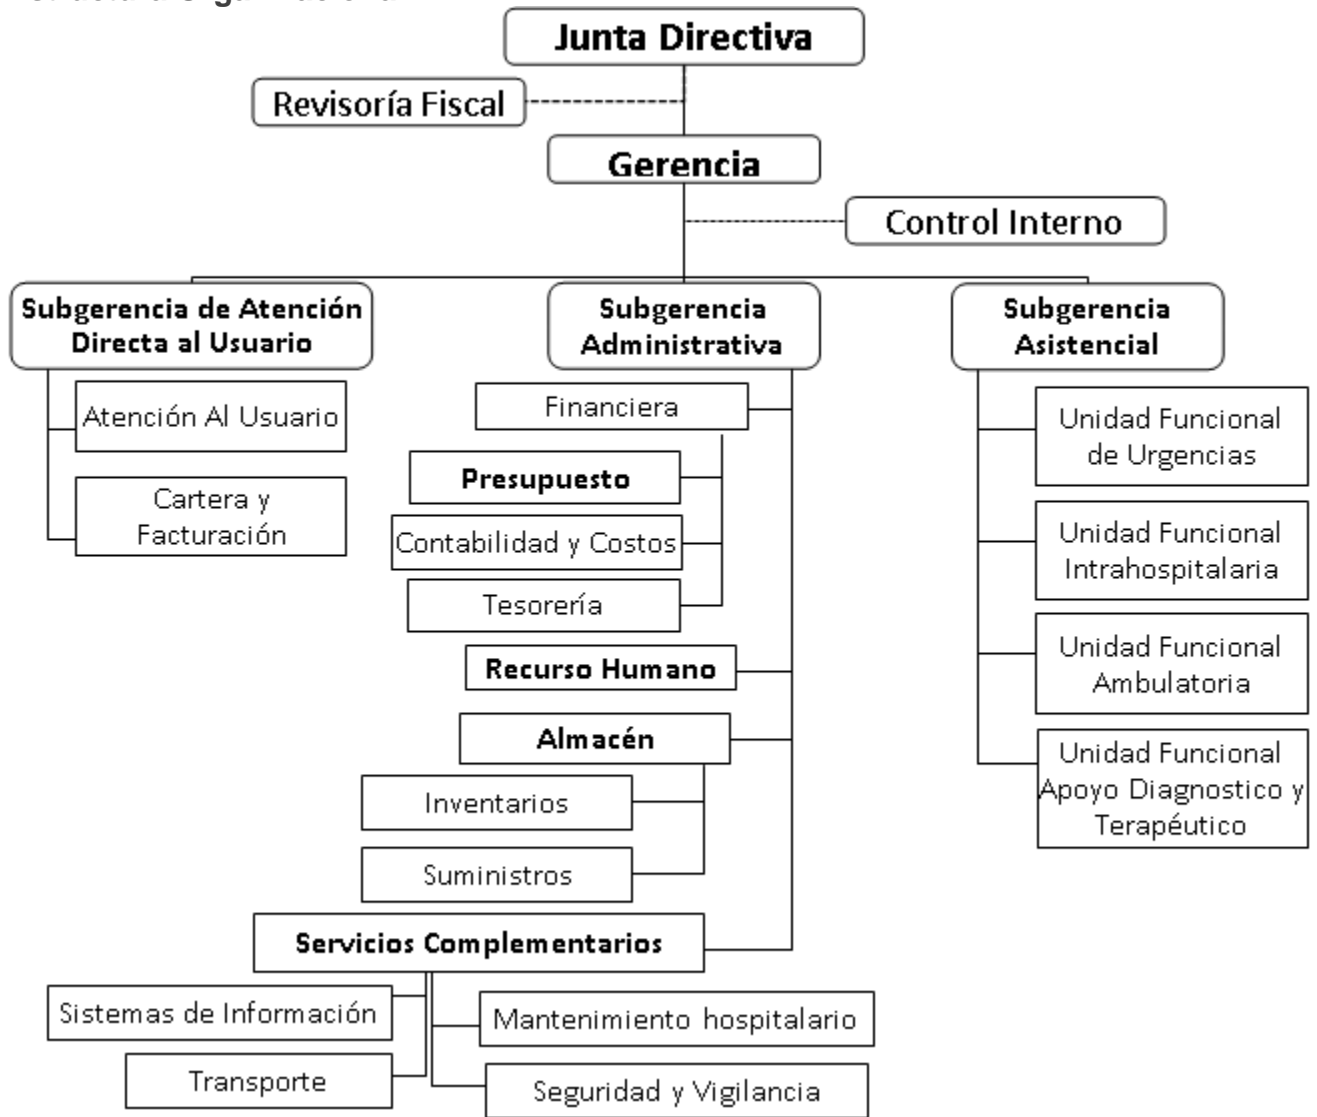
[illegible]

Junta Directiva

Revisoría Fiscal

Gerencia

Control Interno

Subgerencia de Atención Directa al Usuario

Atención Al Usuario

Cartera y Facturación

Subgerencia Administrativa

Financiera

Presupuesto

Contabilidad y Costos

Tesorería

Recurso Humano

Almacén

Inventarios

Suministros

Servicios Complementarios

Sistemas de Información

Transporte

Mantenimiento hospitalario

Seguridad y Vigilancia

Subgerencia Asistencial

Unidad Funcional de Urgencias

Unidad Funcional Intrahospitalaria

Unidad Funcional Ambulatoria

Unidad Funcional Apoyo Diagnostico y Terapéutico